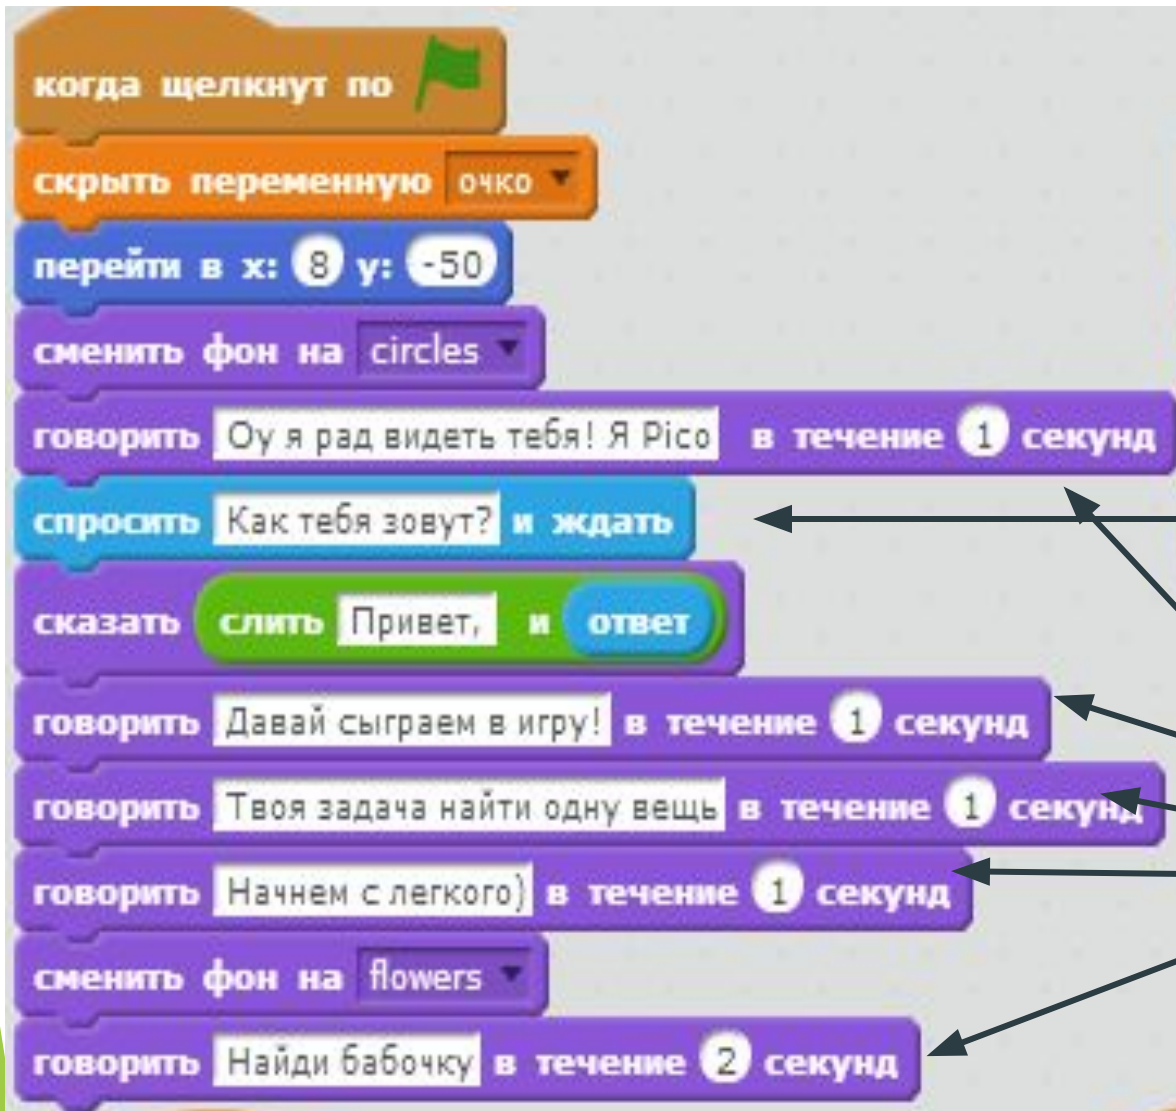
когда щелкнут по

скрыть переменную очко

перейти в x: 8 y: -50

сменить фон на circles

говорить Оу я рад видеть тебя! Я Pico в течение 1 секунд

спросить Как тебя зовут? и ждать

сказать слить Привет, и ответ

говорить Давай сыграем в игру! в течение 1 секунд

говорить Твоя задача найти одну вещь в течение 1 секунд

говорить Начнем с легкого) в течение 1 секунд

сменить фон на flowers

говорить Найди бабочку в течение 2 секунд